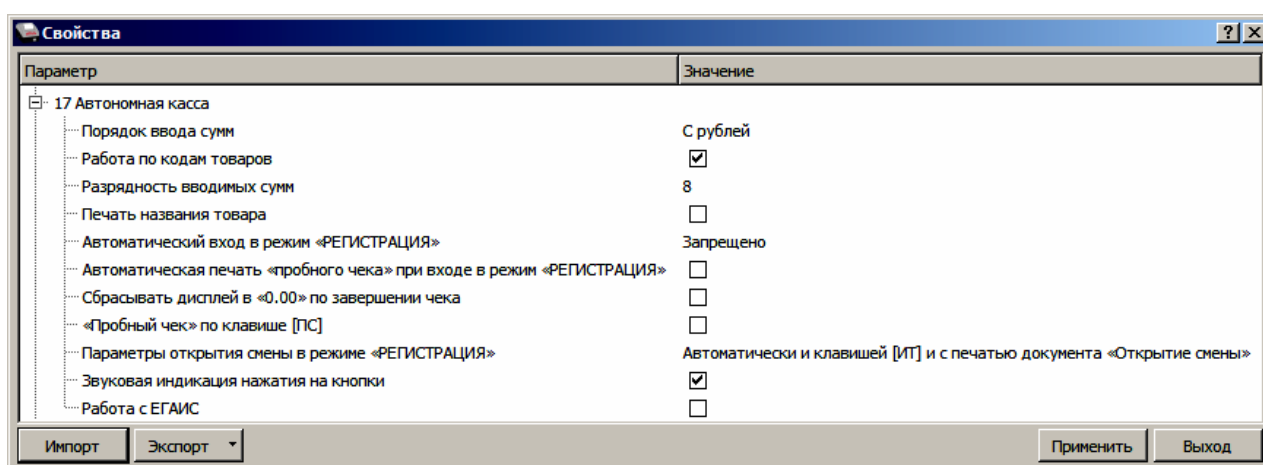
Свойства

?

| Параметр | Значение |
|---|---|
| 17 Автономная касса | |
| Порядок ввода сумм | С рублей |
| Работа по кодам товаров | ☑ |
| Разрядность вводимых сумм | 8 |
| Печать названия товара | ☐ |
| Автоматический вход в режим «РЕГИСТРАЦИЯ» | Запрещено |
| Автоматическая печать «пробного чека» при входе в режим «РЕГИСТРАЦИЯ» | ☐ |
| Сбрасывать дисплей в «0.00» по завершении чека | ☐ |
| «Пробный чек» по клавише [ПС] | ☐ |
| Параметры открытия смены в режиме «РЕГИСТРАЦИЯ» | Автоматически и клавишей [ИТ] и с печатью документа «Открытие смены» |
| Звуковая индикация нажатия на кнопки | ☑ |
| Работа с ЕГАИС | ☐ |

Импорт Экспорт Применить Выход